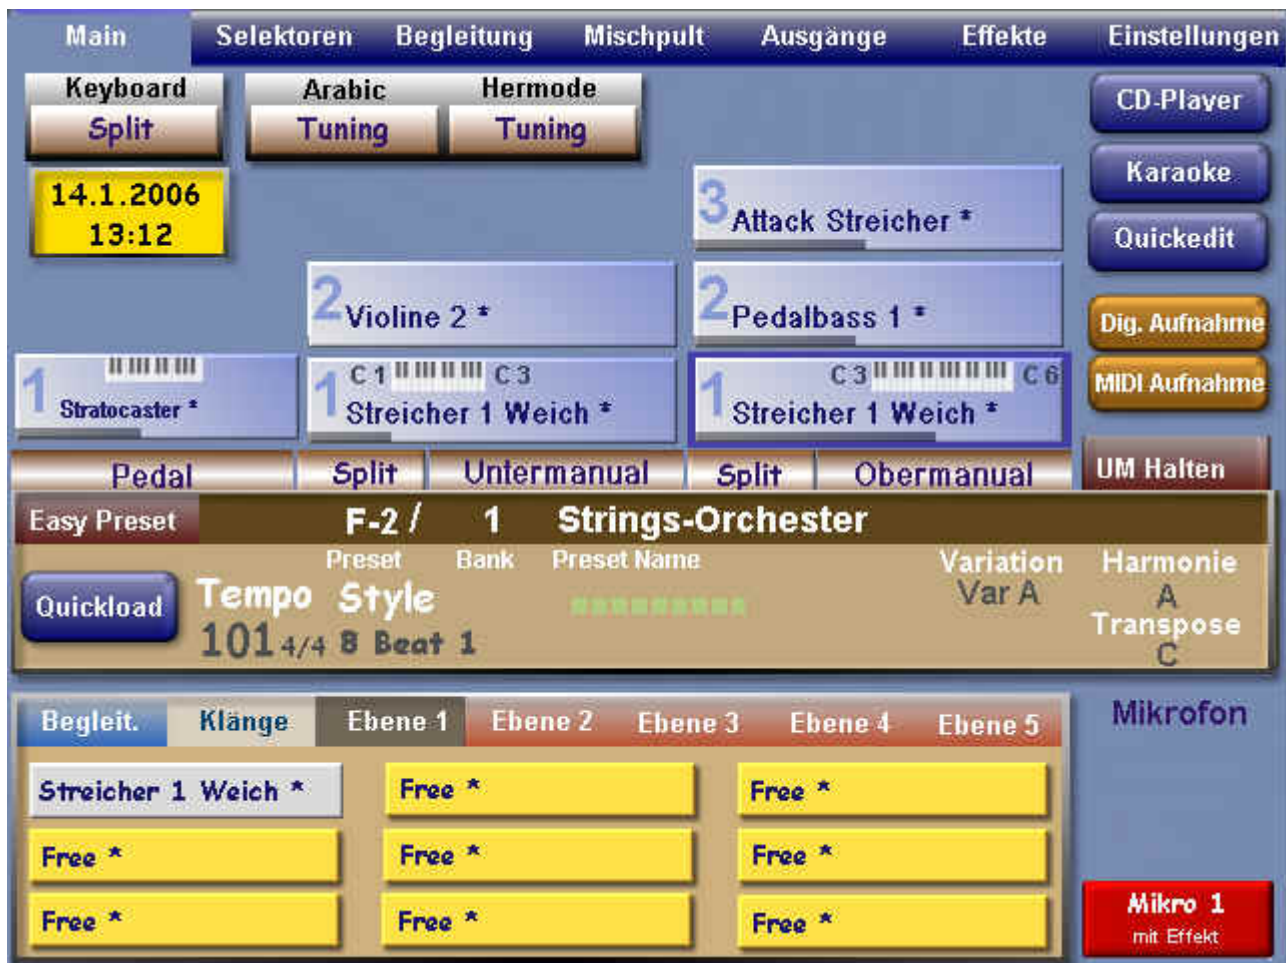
Main Selektoren Begleitung Mischpult Ausgänge Effekte Einstellungen

Keyboard Split

Arabic Tuning

Hermode Tuning

CD-Player

14.1.2006
13:12

Karaoke

3 Attack Streicher *

Quickedit

2 Violine 2 *

2 Pedalbass 1 *

Dig. Aufnahme

MIDI Aufnahme

1 Stratocaster *

C 1 C 3
1 Streicher 1 Weich *

C 3 C 6
1 Streicher 1 Weich *

Pedal Split Untermanual Split Obermanual

UM Halten

Easy Preset F-2 / 1 Strings-Orchester

Preset Bank Preset Name

Variation Var A

Harmonie A

Transpose C

Quickload

Tempo Style

101 4/4 8 Beat 1

Begleit. Klänge Ebene 1 Ebene 2 Ebene 3 Ebene 4 Ebene 5

Mikrofon

Streicher 1 Weich *

Free *

Free *

Free *

Free *

Free *

Free *

Free *

Free *

Mikro 1
mit Effekt